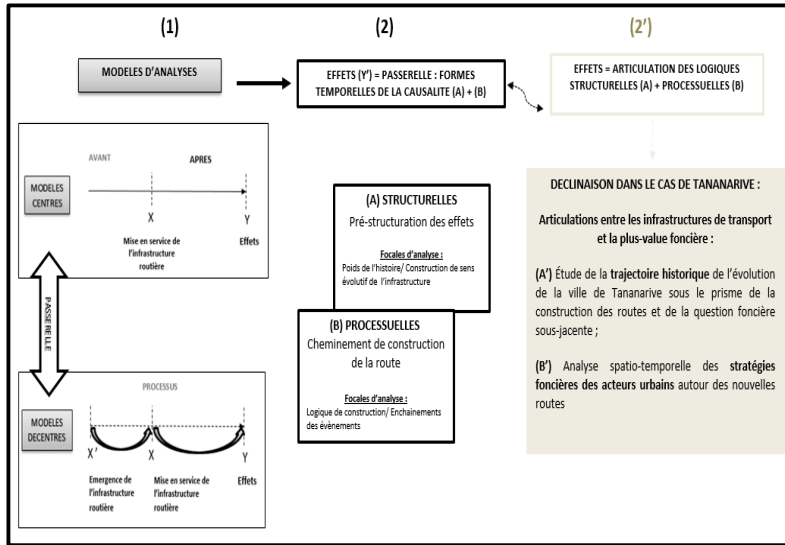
(1)

(2)

(2')

MODELES D'ANALYSES

EFFETS (Y') = PASSERELLE : FORMES TEMPORELLES DE LA CAUSALITE (A) + (B)

EFFETS = ARTICULATION DES LOGIQUES STRUCTURELLES (A) + PROCESSUELLES (B)

AVANT

APRES

MODELES CENTRES

X

Y

Mise en service de l'infrastructure routière

Effets

PASSERELLE

PROCESSUS

MODELES DECENTRES

X'

X

Y

Emergence de l'infrastructure routière

Mise en service de l'infrastructure routière

Effets

(A) STRUCTURELLES
Pré-structuration des effets

Focales d'analyse :
Poids de l'histoire/ Construction de sens évolutif de l'infrastructure

(B) PROCESSUELLES
Cheminement de construction de la route

Focales d'analyse :
Logique de construction/ Enchainements des évènements

DECLINAISON DANS LE CAS DE TANANARIVE :

Articulations entre les infrastructures de transport et la plus-value foncière :

(A') Étude de la trajectoire historique de l'évolution de la ville de Tananarive sous le prisme de la construction des routes et de la question foncière sous-jacente ;

(B') Analyse spatio-temporelle des stratégies foncières des acteurs urbains autour des nouvelles routes